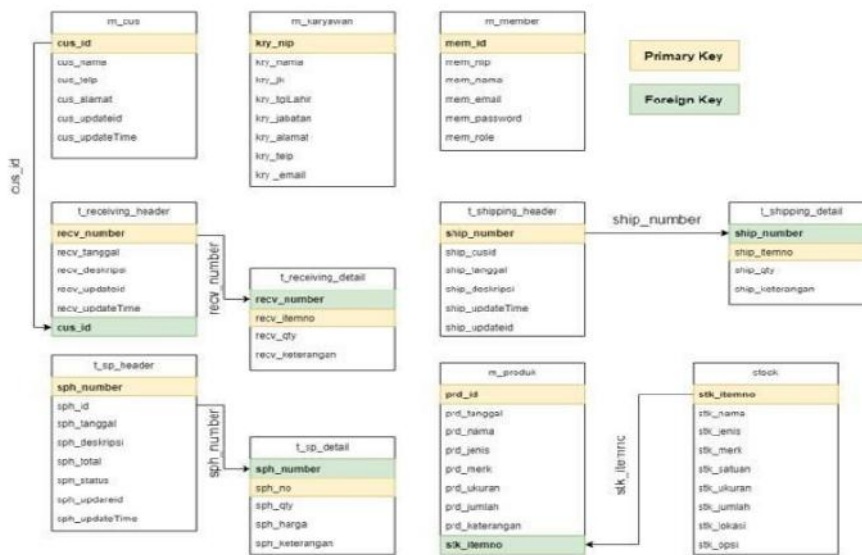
m_cus
cus_id
cus_nama
cus_telp
cus_alamat
cus_updateid
cus_updateTime

m_karyawan
kry_nip
kry_nama
kry_jk
kry_tglLahir
kry_jabatan
kry_alamat
kry_telp
kry _email

m_member
mem_id
mem_nip
mem_nama
mem_email
mem_password
mem_role

Primary Key

Foreign Key

cus_id

t_receiving_header
recv_number
recv_tanggal
recv_deskripsi
recv_updateid
recv_updateTime
cus_id

recv_number

t_receiving_detail
recv_number
recv_itemno
recv_qty
recv_keterangan

t_shipping_header
ship_number
ship_cusid
ship_tanggal
ship_deskripsi
ship_updateTime
ship_updateid

ship_number

t_shipping_detail
ship_number
ship_itemno
ship_qty
ship_keterangan

t_sp_header
sph_number
sph_id
sph_tanggal
sph_deskripsi
sph_total
sph_status
sph_updateid
sph_updateTime

sph_number

t_sp_detail
sph_number
sph_no
sph_qty
sph_harga
sph_keterangan

m_produk
prd_id
prd_tanggal
prd_nama
prd_jenis
prd_merk
prd_ukuran
prd_jumlah
prd_keterangan
stk_itemno

stk_itemno

stock
stk_itemno
stk_nama
stk_jenis
stk_merk
stk_satuan
stk_ukuran
stk_jumlah
stk_lokasi
stk_opsi